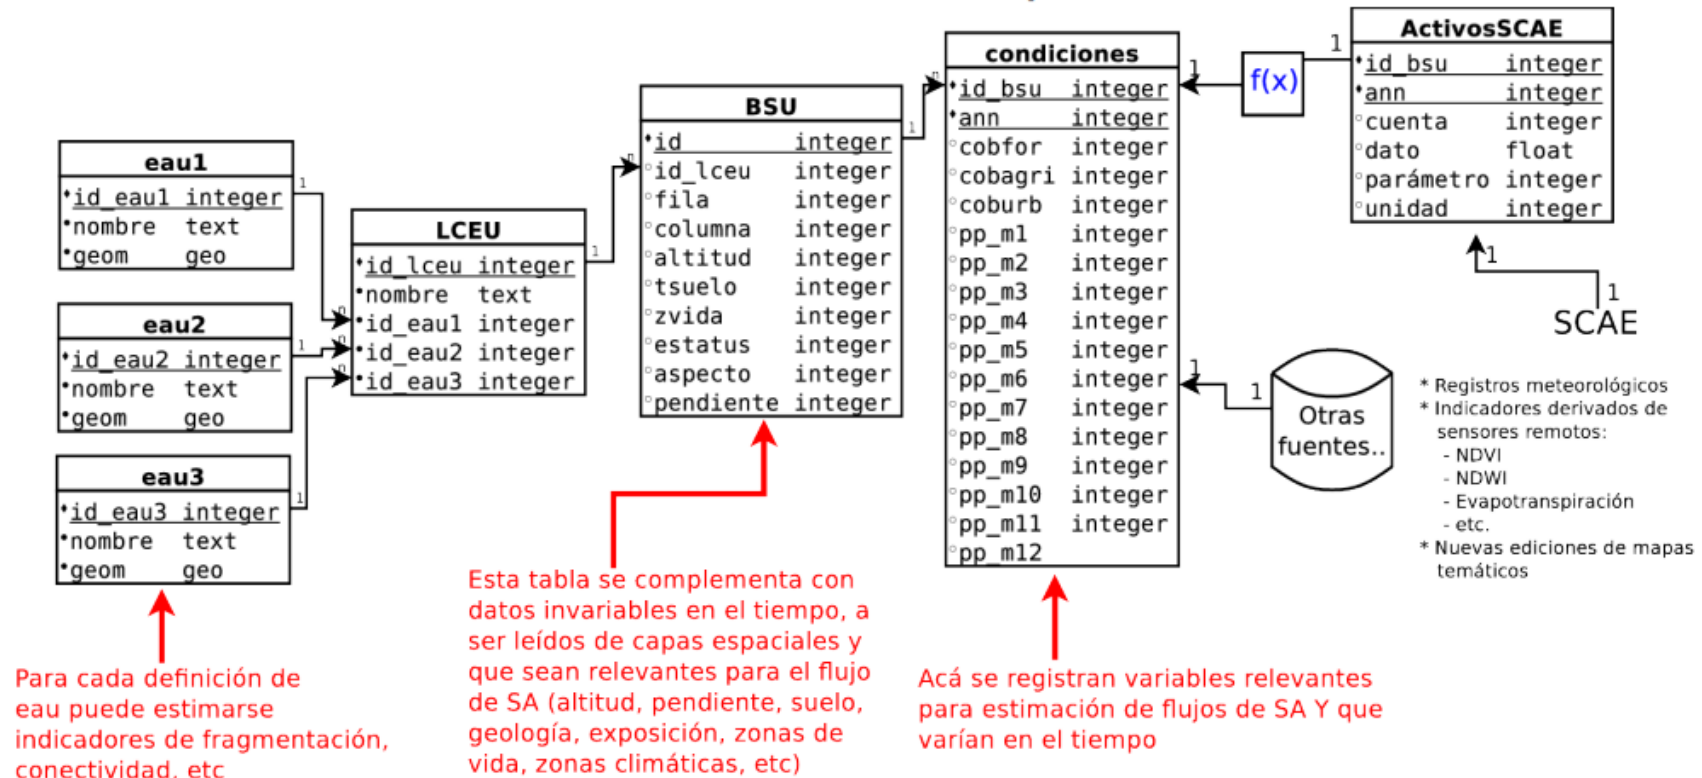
eau1

| | |
|---|---|
| id_eau1 | integer |
| nombre | text |
| geom | geo |

eau2

| | |
|---|---|
| id_eau2 | integer |
| nombre | text |
| geom | geo |

eau3

| | |
|---|---|
| id_eau3 | integer |
| nombre | text |
| geom | geo |

LCEU

| | |
|---|---|
| id_lceu | integer |
| nombre | text |
| id_eau1 | integer |
| id_eau2 | integer |
| id_eau3 | integer |

BSU

| | |
|---|---|
| id | integer |
| id_lceu | integer |
| fila | integer |
| columna | integer |
| altitud | integer |
| tsuelo | integer |
| zvida | integer |
| estatus | integer |
| aspecto | integer |
| pendiente | integer |

condiciones

| | |
|---|---|
| id_bsu | integer |
| ann | integer |
| cobfor | integer |
| cobagri | integer |
| coburb | integer |
| pp_m1 | integer |
| pp_m2 | integer |
| pp_m3 | integer |
| pp_m4 | integer |
| pp_m5 | integer |
| pp_m6 | integer |
| pp_m7 | integer |
| pp_m8 | integer |
| pp_m9 | integer |
| pp_m10 | integer |
| pp_m11 | integer |
| pp_m12 | |

f(x)

ActivosSCAE

| | |
|---|---|
| id_bsu | integer |
| ann | integer |
| cuenta | integer |
| dato | float |
| parámetro | integer |
| unidad | integer |

1 1 1 n n n 1 n 1 n 1 1 1 1 1

SCAE

Otras fuentes..

* Registros meteorológicos
* Indicadores derivados de sensores remotos:
- NDVI
- NDWI
- Evapotranspiración
- etc.
* Nuevas ediciones de mapas temáticos

Para cada definición de eau puede estimarse indicadores de fragmentación, conectividad, etc

Esta tabla se complementa con datos invariables en el tiempo, a ser leídos de capas espaciales y que sean relevantes para el flujo de SA (altitud, pendiente, suelo, geología, exposición, zonas de vida, zonas climáticas, etc)

Acá se registran variables relevantes para estimación de flujos de SA Y que varían en el tiempo